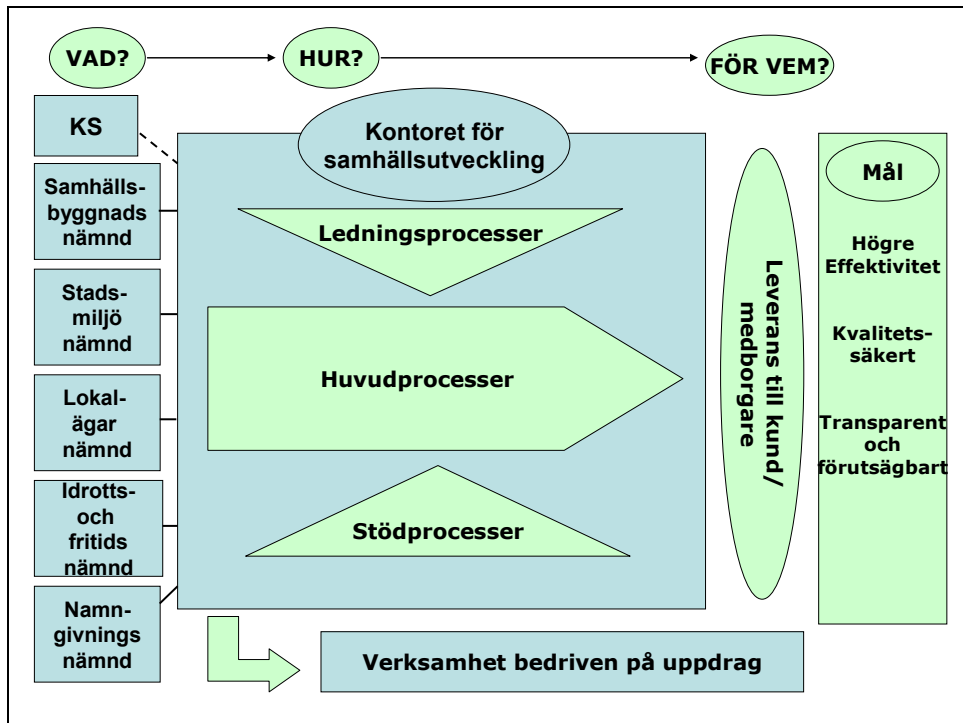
VAD?

HUR?

FÖR VEM?

KS

Samhällsbyggnads nämnd

Stadsmiljö nämnd

Lokalägar nämnd

Idrotts- och fritids nämnd

Namngivnings nämnd

Kontoret för samhällsutveckling

Ledningsprocesser

Huvudprocesser

Stödprocesser

Leverans till kund/ medborgare

Mål

Högre Effektivitet

Kvalitetssäkert

Transparent och förutsägbart

Verksamhet bedriven på uppdrag